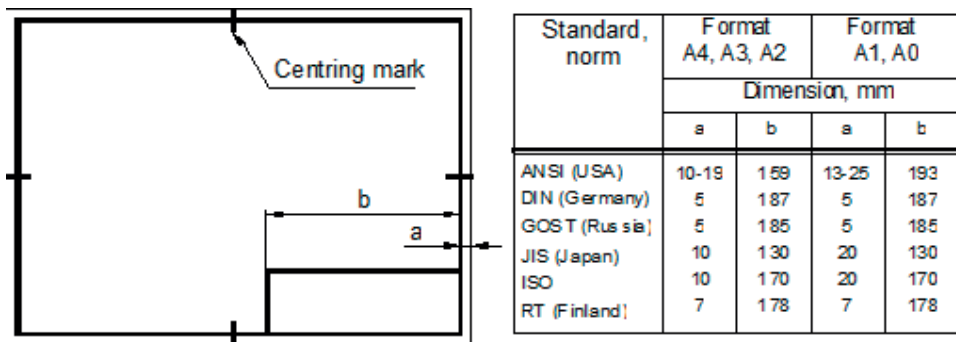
Centring mark

b

a

| Standard, norm | Format A4, A3, A2 | | Format A1, A0 | |
|---|---|---|---|---|
| | Dimension, mm | | | |
| | a | b | a | b |
| ANSI (USA) | 10-19 | 159 | 13-25 | 193 |
| DIN (Germany) | 5 | 187 | 5 | 187 |
| GOST (Russia) | 5 | 185 | 5 | 185 |
| JIS (Japan) | 10 | 130 | 20 | 130 |
| ISO | 10 | 170 | 20 | 170 |
| RT (Finland) | 7 | 178 | 7 | 178 |